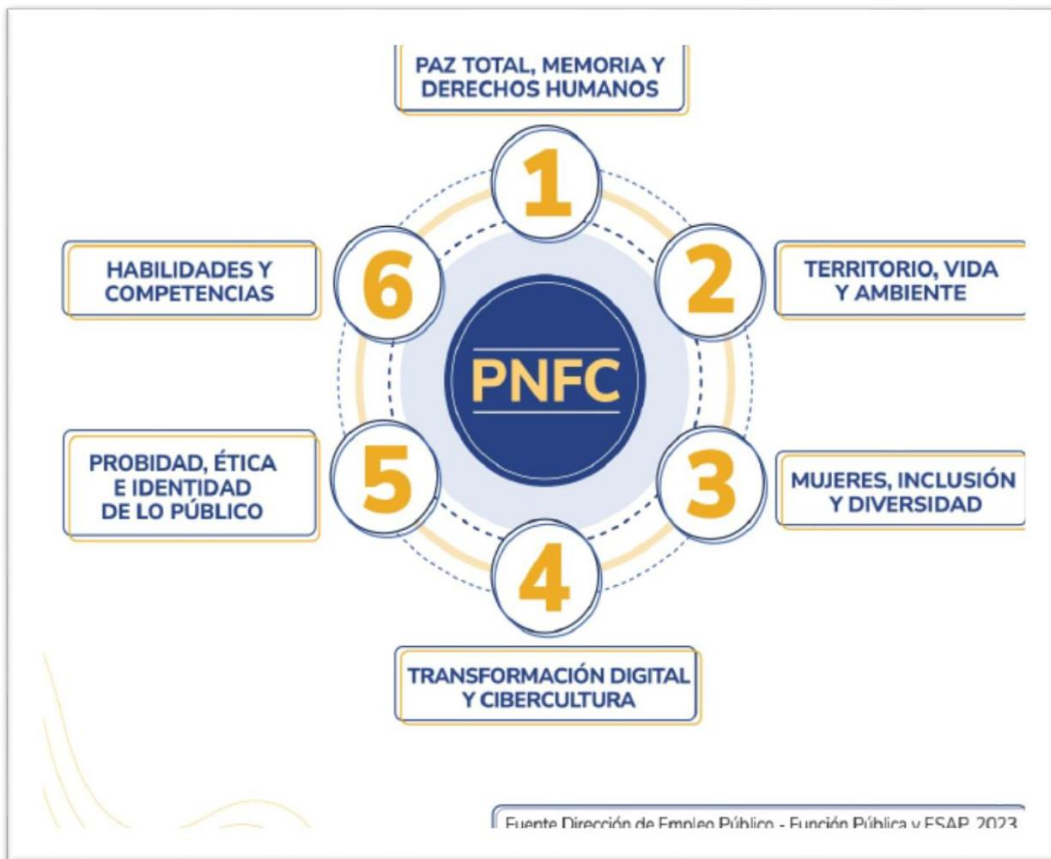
PAZ TOTAL, MEMORIA Y DERECHOS HUMANOS

1

2

TERRITORIO, VIDA Y AMBIENTE

3

MUJERES, INCLUSIÓN Y DIVERSIDAD

4

TRANSFORMACIÓN DIGITAL Y CIBERCULTURA

5

PROBIDAD, ÉTICA E IDENTIDAD DE LO PÚBLICO

6

HABILIDADES Y COMPETENCIAS

PNFC

Fuente Dirección de Empleo Público - Función Pública y ESAP 2023